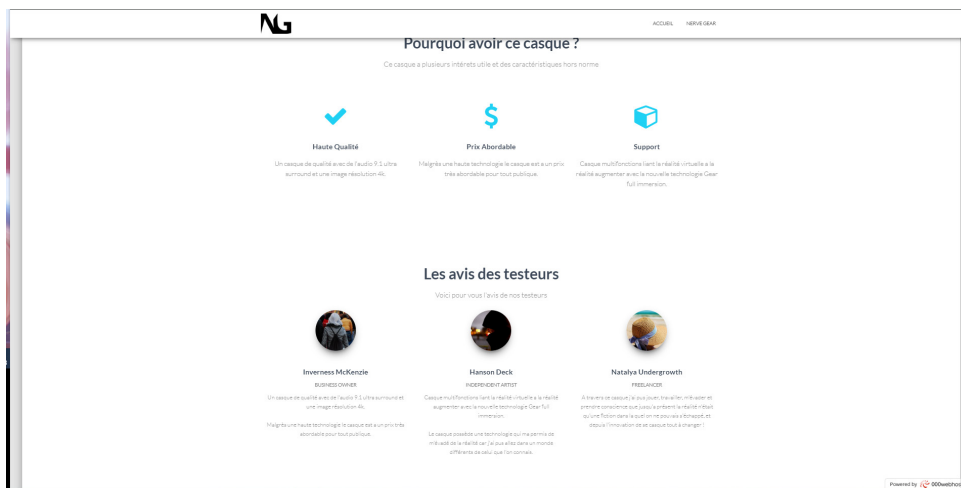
NG

ACCUEIL NERVE GEAR

Pourquoi avoir ce casque ?

Ce casque a plusieurs intérets utile et des caractéristiques hors norme

Haute Qualité

Un casque de qualité avec de l'audio 9.1 ultra surround et une image résolution 4k.

Prix Abordable

Malgrès une haute technologie le casque est a un prix très abordable pour tout publique.

Support

Casque multifonctions liant la réalité virtuelle a la réalité augmenter avec la nouvelle technologie Gear full immersion.

Les avis des testeurs

Voici pour vous l'avis de nos testeurs

Inverness McKenzie

BUSINESS OWNER

Un casque de qualité avec de l'audio 9.1 ultra surround et une image résolution 4k.

Malgrès une haute technologie le casque est a un prix très abordable pour tout publique.

Hanson Deck

INDEPENDENT ARTIST

Casque multifonctions liant la réalité virtuelle a la réalité augmenter avec la nouvelle technologie Gear full immersion.

Le casque possède une technologie qui ma permis de m'évadé de la réalité car j'ai pus allez dans un monde différente de celui que l'on connais.

Natalya Undergrowth

FREELANCER

A travers ce casque j'ai pus jouer, travailler, m'évader et prendre conscience que jusqu'à présent la réalité n'était qu'une fiction dans laquel on ne pouvais s'échappé. Et depuis l'innovation de ce casque tout à changer !

Powered by 000webhost